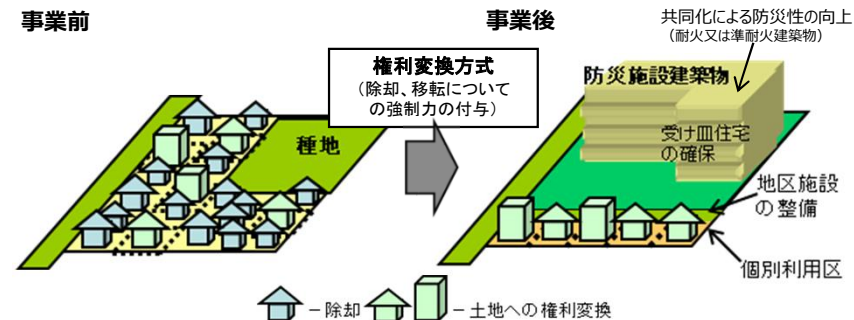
事業前

事業後

共同化による防災性の向上
（耐火又は準耐火建築物）

権利変換方式
（除却、移転についての強制力の付与）

防災施設建築物

種地

受け皿住宅の確保

地区施設の整備

個別利用区

－除却　　－土地への権利変換